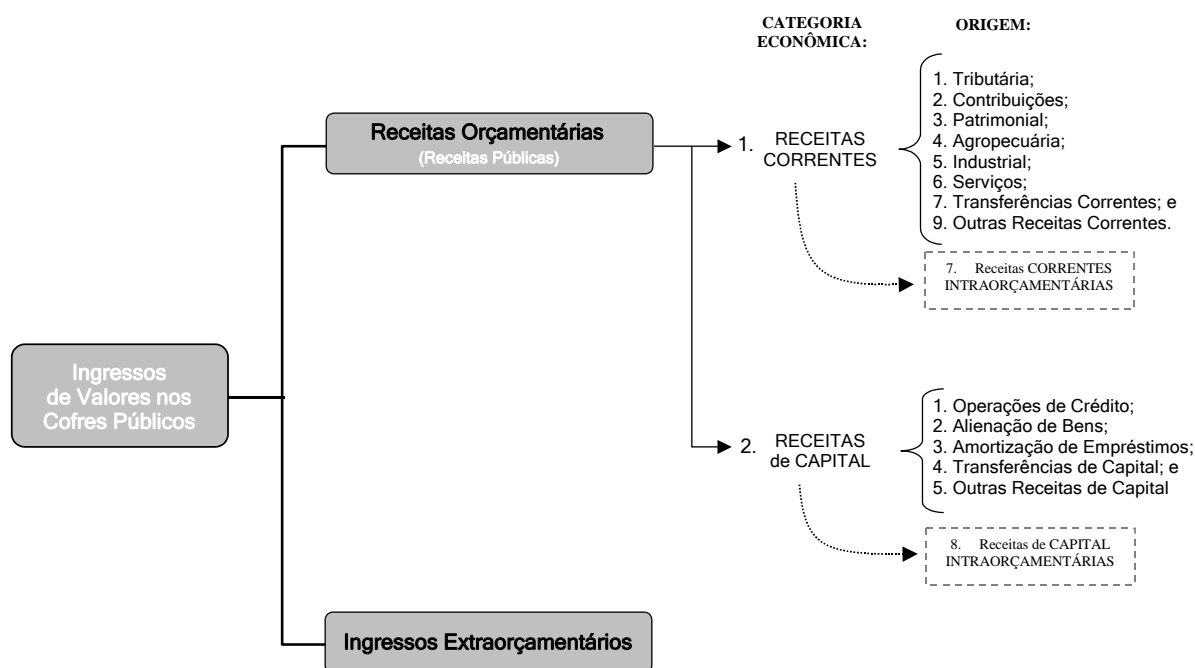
CATEGORIA ECONÔMICA:

ORIGEM:

Receitas Orçamentárias
(Receitas Públicas)

1. RECEITAS CORRENTES

1. Tributária;
2. Contribuições;
3. Patrimonial;
4. Agropecuária;
5. Industrial;
6. Serviços;
7. Transferências Correntes; e
9. Outras Receitas Correntes.

7. Receitas CORRENTES INTRAORÇAMENTÁRIAS

Ingressos de Valores nos Cofres Públicos

2. RECEITAS de CAPITAL

1. Operações de Crédito;
2. Alienação de Bens;
3. Amortização de Empréstimos;
4. Transferências de Capital; e
5. Outras Receitas de Capital

8. Receitas de CAPITAL INTRAORÇAMENTÁRIAS

Ingressos Extraorçamentários